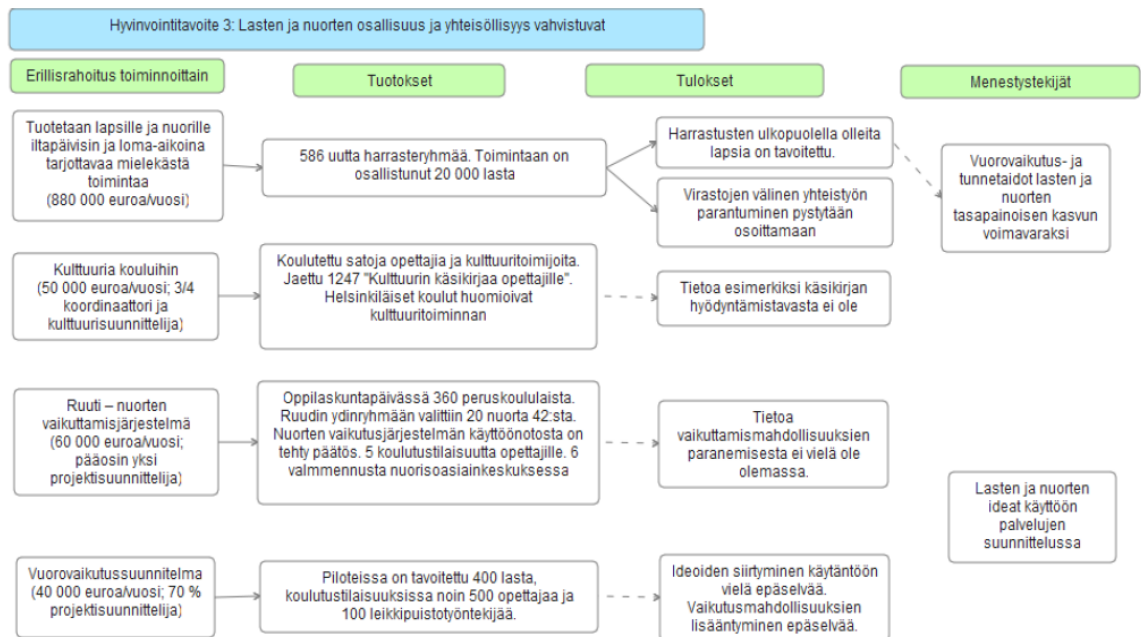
Hyvinvointitavoite 3: Lasten ja nuorten osallisuus ja yhteisöllisyys vahvistuvat

Erillisrahoitus toiminnoittain

Tuotokset

Tulokset

Menestystekijät

Tuotetaan lapsille ja nuorille iltapäivisin ja loma-aikoina tarjottavaa mielekästä toimintaa (880 000 euroa/vuosi)

586 uutta harrasteryhmää. Toimintaan on osallistunut 20 000 lasta

Harrastusten ulkopuolella olleita lapsia on tavoitettu.

Virastojen välinen yhteistyön parantuminen pystytään osoittamaan

Vuorovaikutus- ja tunnetaidot lasten ja nuorten tasapainoisen kasvun voimavaraksi

Kulttuuria kouluihin (50 000 euroa/vuosi; 3/4 koordinaattori ja kulttuurisuunnittelija)

Koulutettu satoja opettajia ja kulttuuritoimijoita. Jaettu 1247 "Kulttuurin käsikirjaa opettajille". Helsinkiläiset koulut huomioivat kulttuuritoiminnan

Tietoa esimerkiksi käsikirjan hyödyntämistavasta ei ole

Ruuti – nuorten vaikuttamisjärjestelmä (60 000 euroa/vuosi; pääosin yksi projektisuunnittelija)

Oppilaskuntapäivässä 360 peruskoululaista. Ruudin ydinryhmään valittiin 20 nuorta 42:sta. Nuorten vaikutusjärjestelmän käyttöönotosta on tehty päätös. 5 koulutustilaisuutta opettajille. 6 valmmennusta nuorisoasiainkeskuksessa

Tietoa vaikuttamismahdollisuuksien paranemisesta ei vielä ole olemassa.

Lasten ja nuorten ideat käyttöön palvelujen suunnittelussa

Vuorovaikutussuunnitelma (40 000 euroa/vuosi; 70 % projektisuunnittelija)

Piloteissa on tavoitettu 400 lasta, koulutustilaisuuksissa noin 500 opettajaa ja 100 leikkipuistotyöntekijää.

Ideoiden siirtyminen käytäntöön vielä epäselvää. Vaikutusmahdollisuuksien lisääntyminen epäselvää.